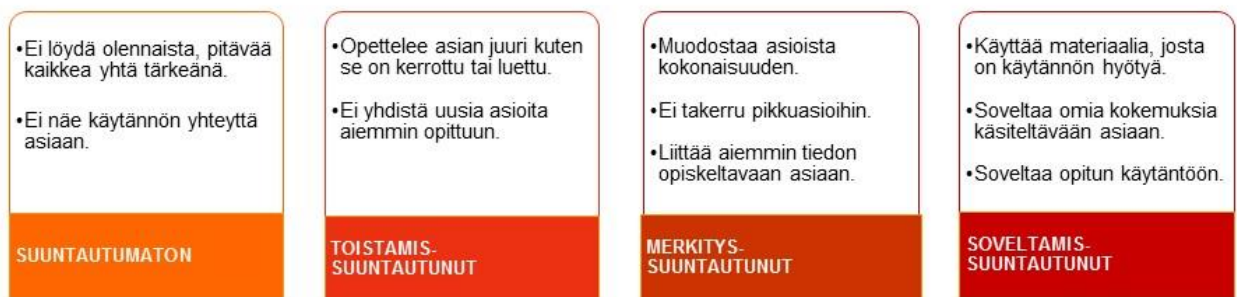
•Ei löydä olennaista, pitävää kaikkea yhtä tärkeänä.

•Ei näe käytännön yhteyttä asiaan.

SUUNTAUTUMATON

•Opettelee asian juuri kuten se on kerrottu tai luettu.

•Ei yhdistä uusia asioita aiemmin opittuun.

TOISTAMIS-SUUNTAUTUNUT

•Muodostaa asioista kokonaisuuden.

•Ei takerru pikkuasioihin.

•Liittää aiemmin tiedon opiskeltavaan asiaan.

MERKITYS-SUUNTAUTUNUT

•Käyttää materiaalia, josta on käytännön hyötyä.

•Soveltaa omia kokemuksia käsiteltävään asiaan.

•Soveltaa opitun käytäntöön.

SOVELTAMIS-SUUNTAUTUNUT